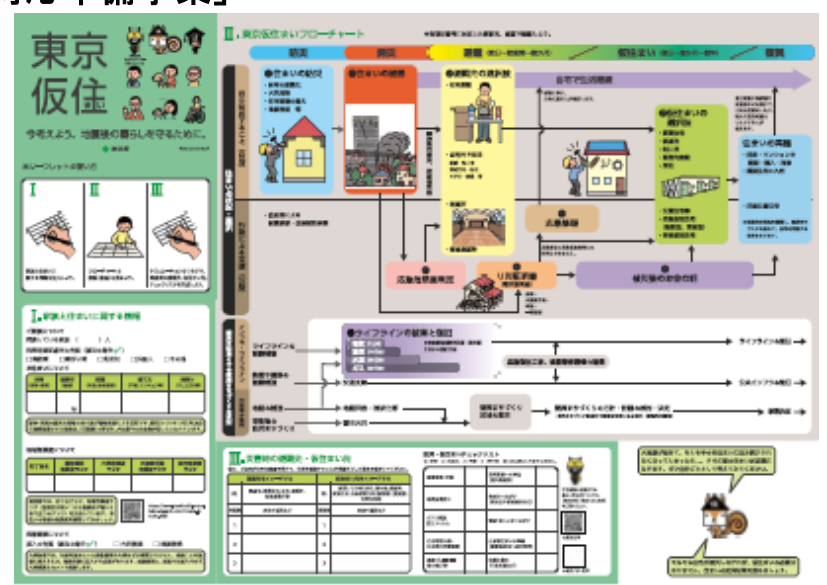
東京
仮住

今考えよう。地震後の暮らしを守るために。

I
II
III

I. 被災と住まいに関する情報

II. 東京仮住まいフローチャート

発災
避難
復旧
仮住まい
復興

住まいの確保
住まいの被害
避難所での生活
自宅で生活再建
住まいの再建
応急仮設住宅
り災証明書
応急修理
被災後の住まいの選択

ライフラインの被害と復旧
ライフライン復旧
交通インフラ復旧

III. 災害時の備蓄品・仮住まい先